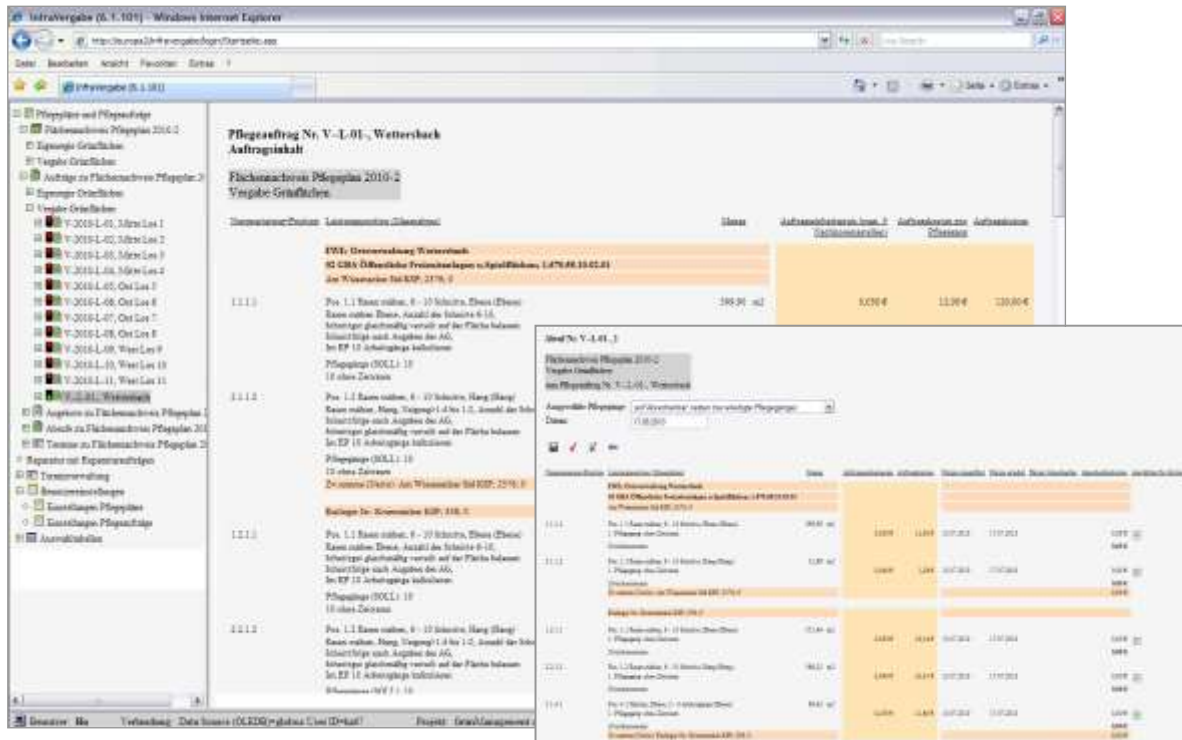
InfraVergabe (6.1.101) - Windows Internet Explorer

Datei Bearbeiten Ansicht Favoriten Extras ?

InfraVergabe (6.1.101)

Seite Extras

Pflegepläne und Pflegeaufträge
Flächennachweis Pflegeplan 2010-2
Eigenregie Grünflächen
Vergabe Grünflächen
Aufträge zu Flächennachweis Pflegeplan 2
Eigenregie Grünflächen
Vergabe Grünflächen
V-2010-L-01, Mitte Los 1
V-2010-L-02, Mitte Los 2
V-2010-L-03, Mitte Los 3
V-2010-L-04, Mitte Los 4
V-2010-L-05, Ost Los 5
V-2010-L-06, Ost Los 6
V-2010-L-07, Ost Los 7
V-2010-L-08, Ost Los 8
V-2010-L-09, West Los 9
V-2010-L-10, West Los 10
V-2010-L-11, West Los 11
V-2-L-01-, Wettersbach
Angebote zu Flächennachweis Pflegeplan 2
Abrufe zu Flächennachweis Pflegeplan 201
Termine zu Flächennachweis Pflegeplan 2
Reparatur mit Reparaturaufträgen
Terminverwaltung
Benutzereinstellungen
Einstellungen Pflegepläne
Einstellungen Pflegeaufträge
Auswahltabellen

Pflegeauftrag Nr. V--L-01-, Wettersbach
Auftragsinhalt

Flächennachweis Pflegeplan 2010-2
Vergabe Grünflächen

Themenkatalog/Position Leistungsposition (Übersicht) Menge Auftragseinheitspreis (inkl. Nachlass/Zuschlag) Auftragspreis pro Pflegegang Auftragssumme

FWL Grünverwaltung Wettersbach
02 GHA Öffentliche Freizeitanlagen u.Spielflächen, 1.079.00.10.02.01
Am Wiesenrain Bd.KSP. 2370, 0

1.1.1.1 Pos. 1.1 Rasen mähen, 8 - 10 Schnitte, Ebene (Ebene) 390,00 m2 0,030 € 12,00 € 120,00 €
Rasen mähen Ebene, Anzahl der Schnitte 8-10,
Schnittgut gleichmäßig verteilt auf der Fläche belassen
Schnittfolge nach Angaben des AG,
Im EP 10 Arbeitsgänge inbegriffen
Pflegegänge (SOLL): 10
10 ohne Zeitraum

2.1.1.1 Pos. 1.2 Rasen mähen, 8 - 10 Schnitte, Hang (Hang)
Rasen mähen, Hang, Neigung 1:4 bis 1:2, Anzahl der Schn
Schnittfolge nach Angaben des AG,
Schnittgut gleichmäßig verteilt auf der Fläche belassen
Im EP 10 Arbeitsgänge inbegriffen
Pflegegänge (SOLL): 10
10 ohne Zeitraum
Zwischensumme (Ebene): Am Wiesenrain Bd.KSP. 2370, 0

Radagasse bv. Kreuzstraße KSP. 338, 0

1.2.1.1 Pos. 1.1 Rasen mähen, 8 - 10 Schnitte, Ebene (Ebene)
Rasen mähen Ebene, Anzahl der Schnitte 8-10,
Schnittgut gleichmäßig verteilt auf der Fläche belassen
Schnittfolge nach Angaben des AG,
Im EP 10 Arbeitsgänge inbegriffen
Pflegegänge (SOLL): 10
10 ohne Zeitraum

2.2.1.1 Pos. 1.2 Rasen mähen, 8 - 10 Schnitte, Hang (Hang)
Rasen mähen, Hang, Neigung 1:4 bis 1:2, Anzahl der Schn
Schnittfolge nach Angaben des AG,
Schnittgut gleichmäßig verteilt auf der Fläche belassen
Im EP 10 Arbeitsgänge inbegriffen

Abruf Nr. V-L-01-_1
Flächennachweis Pflegeplan 2010-2
Vergabe Grünflächen
zum Pflegeauftrag Nr. V--L-01-, Wettersbach

Ausgewählte Pflegegänge: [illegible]
Datum: 17.08.2010

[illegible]

Benutzer: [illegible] Verbindung: Data Source (OLEDB)=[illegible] Projekt: GrünManagement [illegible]